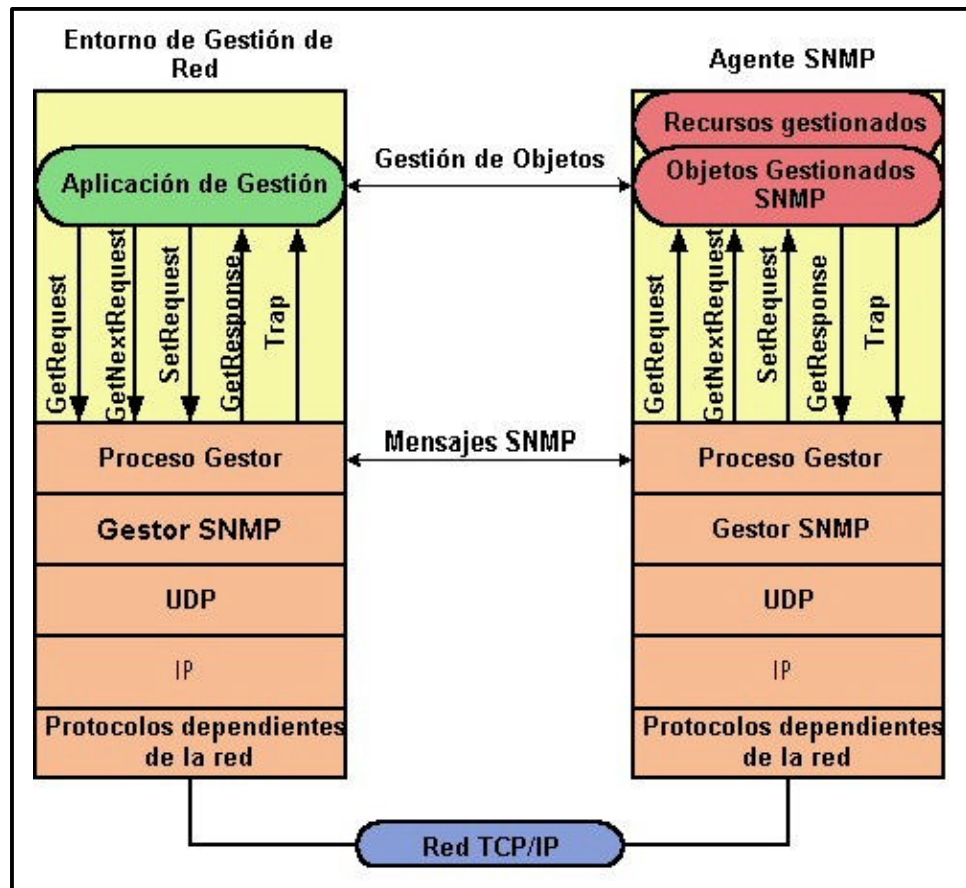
Entorno de Gestión de Red

Agente SNMP

Recursos gestionados

Gestión de Objetos

Aplicación de Gestión

Objetos Gestionados SNMP

GetRequest

GetNextRequest

SetRequest

GetResponse

Trap

GetRequest

GetNextRequest

SetRequest

GetResponse

Trap

Mensajes SNMP

Proceso Gestor

Proceso Gestor

Gestor SNMP

Gestor SNMP

UDP

UDP

IP

IP

Protocolos dependientes de la red

Protocolos dependientes de la red

Red TCP/IP